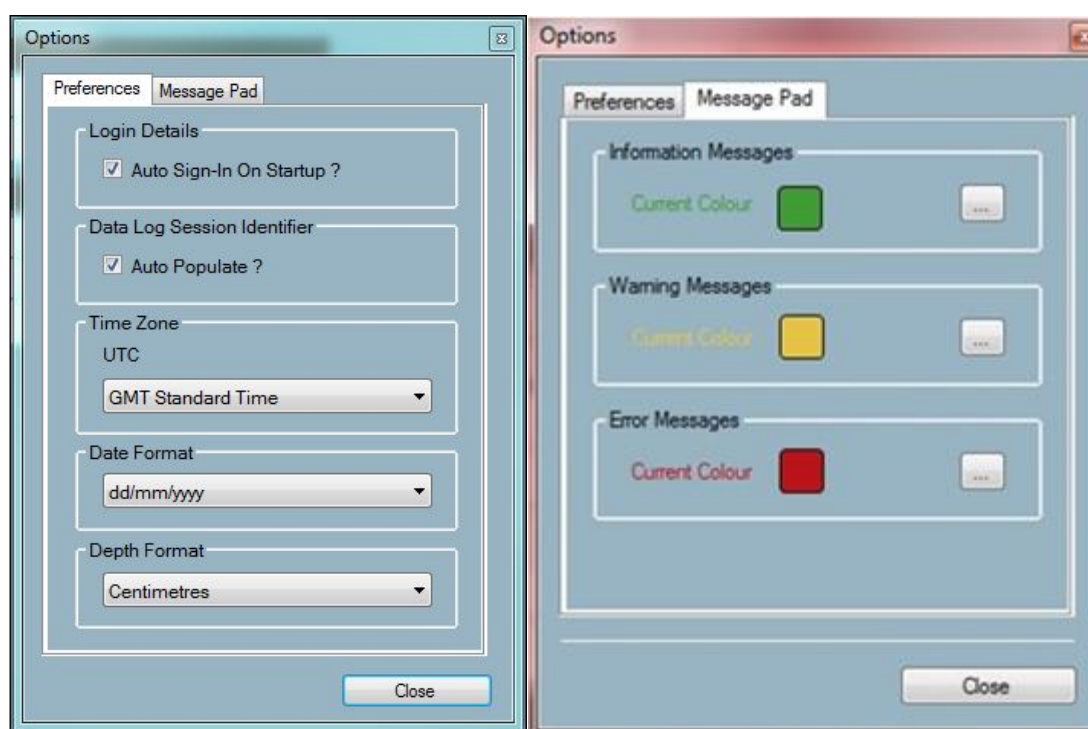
Options

Preferences | Message Pad

Login Details

☑ Auto Sign-In On Startup ?

Data Log Session Identifier

☑ Auto Populate ?

Time Zone

UTC

GMT Standard Time

Date Format

dd/mm/yyyy

Depth Format

Centimetres

Close

Options

Preferences | Message Pad

Information Messages

Current Colour

...

Warning Messages

Current Colour

...

Error Messages

Current Colour

...

Close